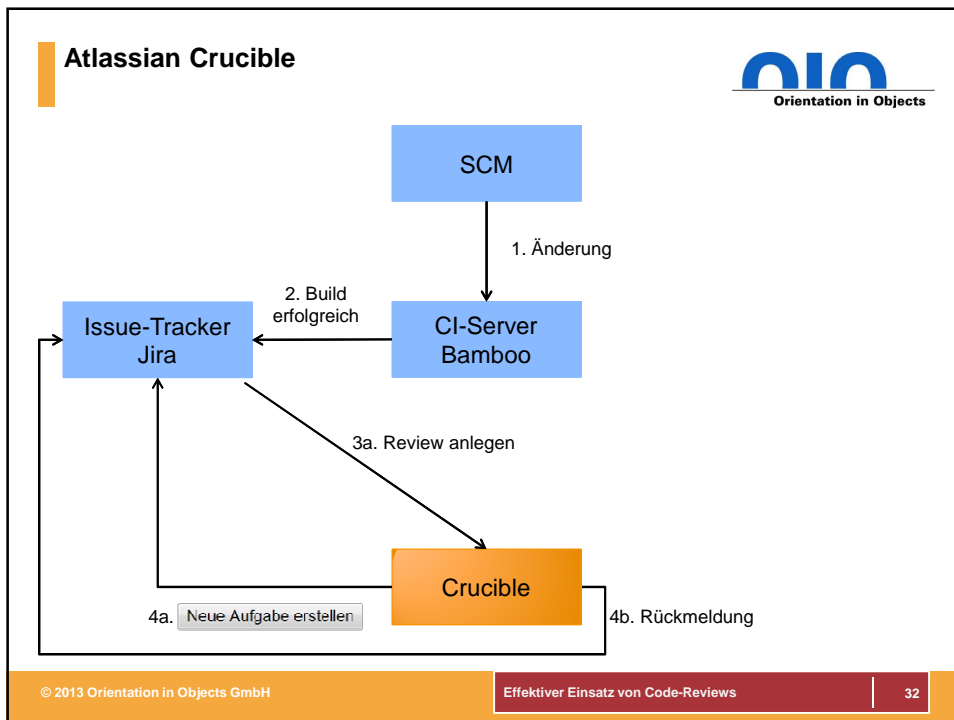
Atlassian Crucible

Orientation in Objects

SCM

1. Änderung

2. Build erfolgreich

Issue-Tracker Jira

CI-Server Bamboo

3a. Review anlegen

Crucible

4a. Neue Aufgabe erstellen

4b. Rückmeldung

© 2013 Orientation in Objects GmbH

Effektiver Einsatz von Code-Reviews

32